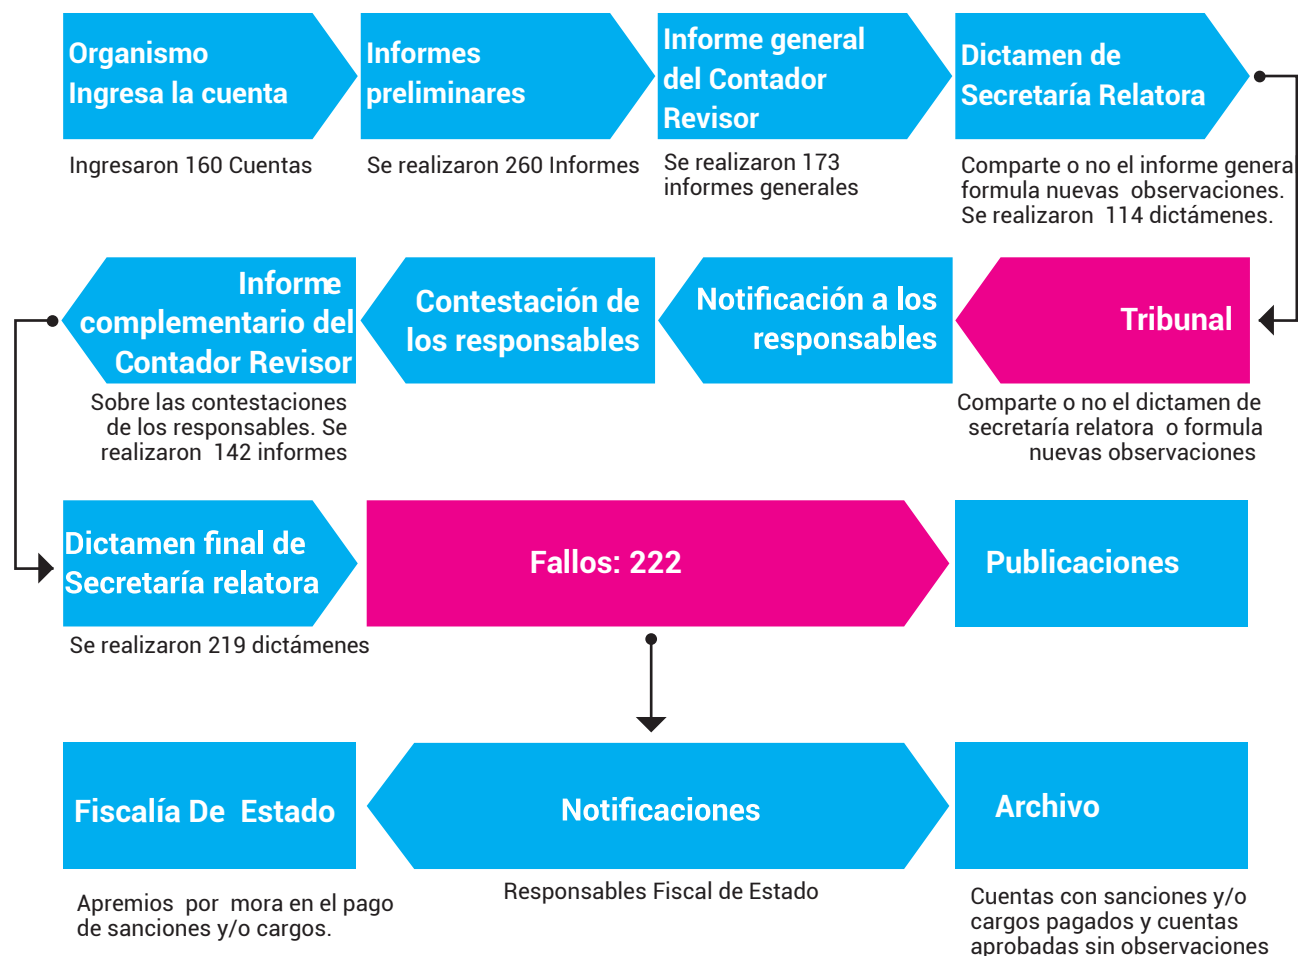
Organismo Ingresa la cuenta

Ingresaron 160 Cuentas

Informes preliminares

Se realizaron 260 Informes

Informe general del Contador Revisor

Se realizaron 173 informes generales

Dictamen de Secretaría Relatora

Comparte o no el informe genera formula nuevas observaciones. Se realizaron 114 dictámenes.

Informe complementario del Contador Revisor

Sobre las contestaciones de los responsables. Se realizaron 142 informes

Contestación de los responsables

Notificación a los responsables

Tribunal

Comparte o no el dictamen de secretaría relatora o formula nuevas observaciones

Dictamen final de Secretaría relatora

Se realizaron 219 dictámenes

Fallos: 222

Publicaciones

Fiscalía De Estado

Apremios por mora en el pago de sanciones y/o cargos.

Notificaciones

Responsables Fiscal de Estado

Archivo

Cuentas con sanciones y/o cargos pagados y cuentas aprobadas sin observaciones